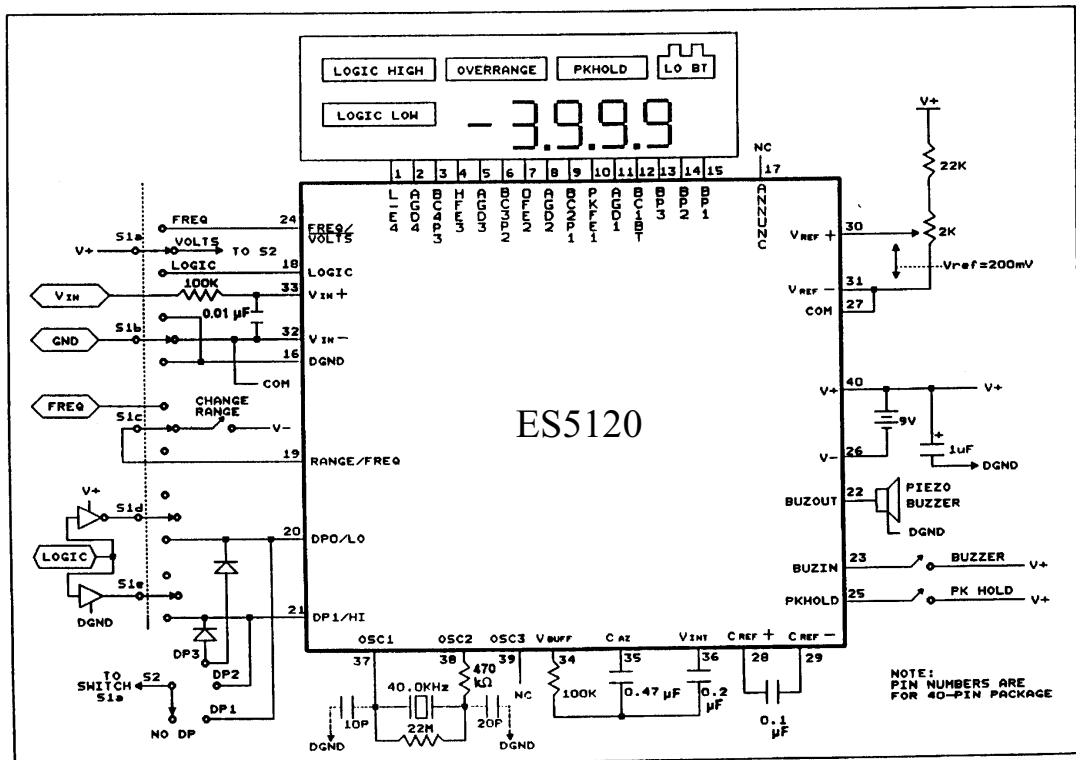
LOGIC HIGH
OVERRANGE
PKHOLD
LO BT
LOGIC LOW
-3.9.9.9

NC
1 2 3 4 5 6 7 8 9 10 11 12 13 14 15 17
LE4 AGD4 BC4P3 HFE3 AGD3 BC3P2 DFE2 AGD2 BC2P1 PKFE1 AGD1 BC1BT BP3 BP2 BP1 ANNUNC

V+
22K
2K
Vref=200mV

FREQ 24 FREQ/VOLTS
S1a
V+ VOLTS TO S2
LOGIC 18 LOGIC
VIN 100K 33 VIN+
0.01 µF
GND S1b 32 VIN−
16 DGND
COM
FREQ CHANGE RANGE
S1c V−
19 RANGE/FREQ
V+
S1d
LOGIC
S1e
DGND
20 DPO/LO
21 DP1/HI
DP3
DP2
DP1
TO SWITCH S1a S2
NO DP

ES5120

30 VREF+
31 VREF−
27 COM
40 V+ V+
9V
1uF
26 V− DGND
22 BUZOUT PIEZO BUZZER
DGND
23 BUZIN BUZZER V+
25 PKHOLD PK HOLD V+

OSC1 OSC2 OSC3 VBUFF CAZ VINT CREF+ CREF−
37 38 39 34 35 36 28 29
470 kΩ
40.0KHz
NC
100K
0.47 µF
0.2 µF
0.1 µF
10P
22M
20P
DGND
DGND

NOTE:
PIN NUMBERS ARE FOR 40-PIN PACKAGE